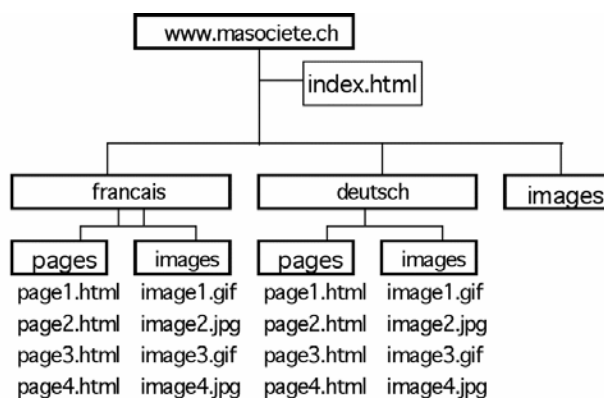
www.masociete.ch

index.html

francais

deutsch

images

pages

page1.html
page2.html
page3.html
page4.html

images

image1.gif
image2.jpg
image3.gif
image4.jpg

pages

page1.html
page2.html
page3.html
page4.html

images

image1.gif
image2.jpg
image3.gif
image4.jpg